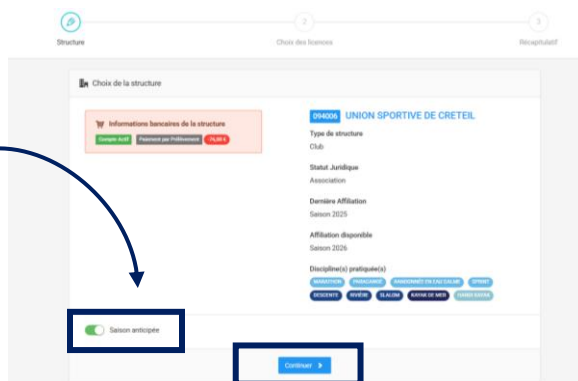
Structure

2
Choix des licences

3
Récapitulatif

Choix de la structure

Informations bancaires de la structure
Compte Actif
Paiement par Prélèvement
-74,00 €

094006 UNION SPORTIVE DE CRETEIL

Type de structure
Club

Statut Juridique
Association

Dernière Affiliation
Saison 2025

Affiliation disponible
Saison 2026

Discipline(s) pratiquée(s)
MARATHON
PAGAIE SANTÉ
RANDONNÉE EN EAU CALME
SPRINT
DESCENTE
RIVIÈRE
SLALOM
KAYAK DE MER
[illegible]

Saison anticipée

Continuer